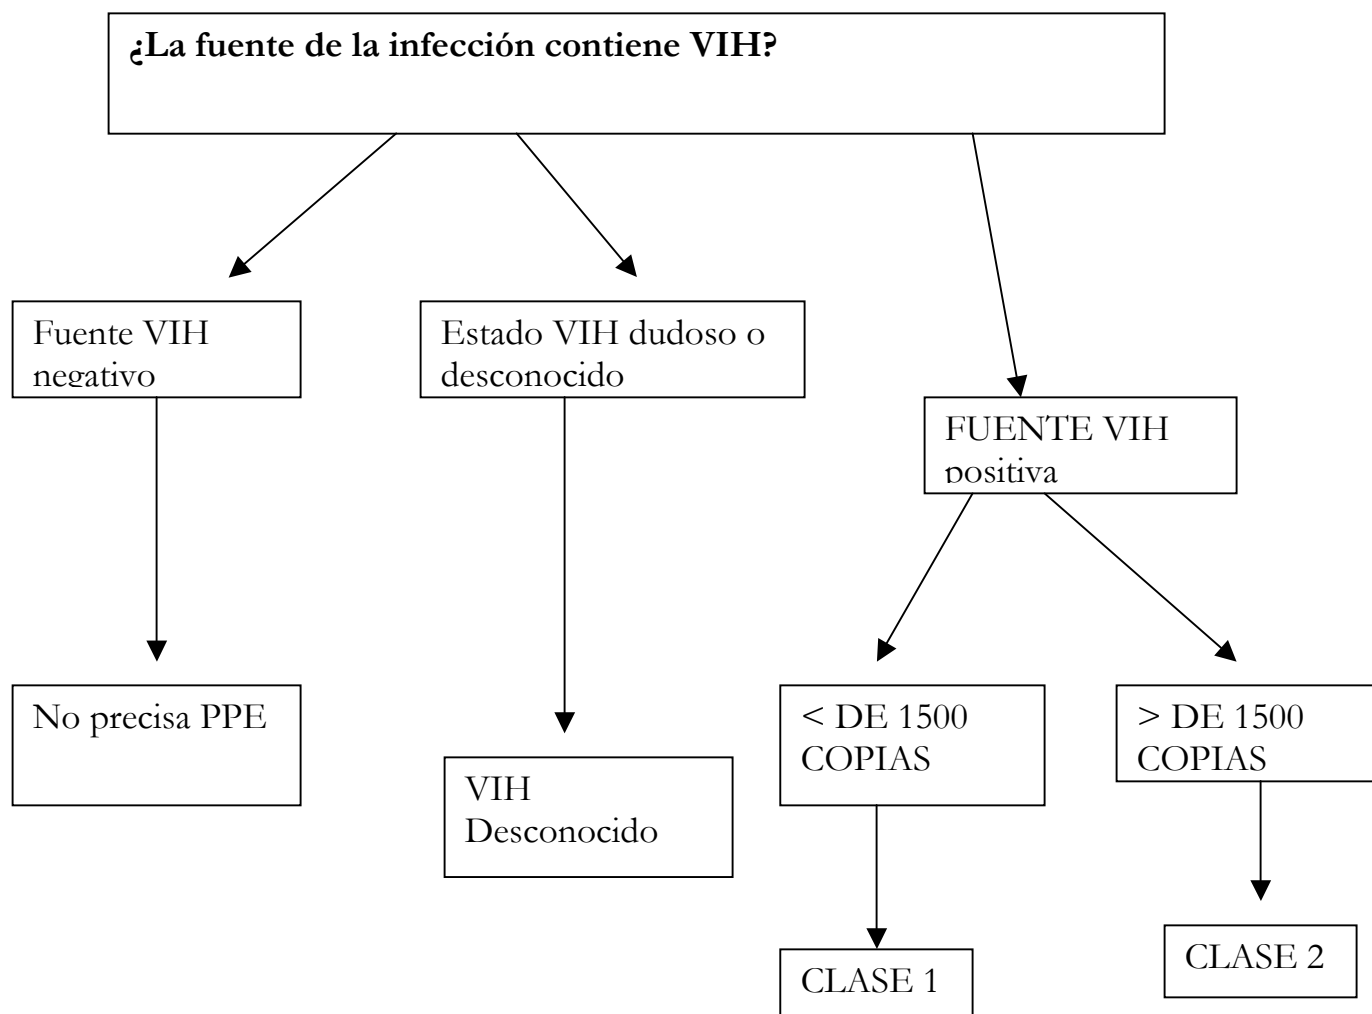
**¿La fuente de la infección contiene VIH?**

Fuente VIH negativo

Estado VIH dudoso o desconocido

FUENTE VIH positiva

No precisa PPE

VIH Desconocido

< DE 1500 COPIAS

> DE 1500 COPIAS

CLASE 1

CLASE 2